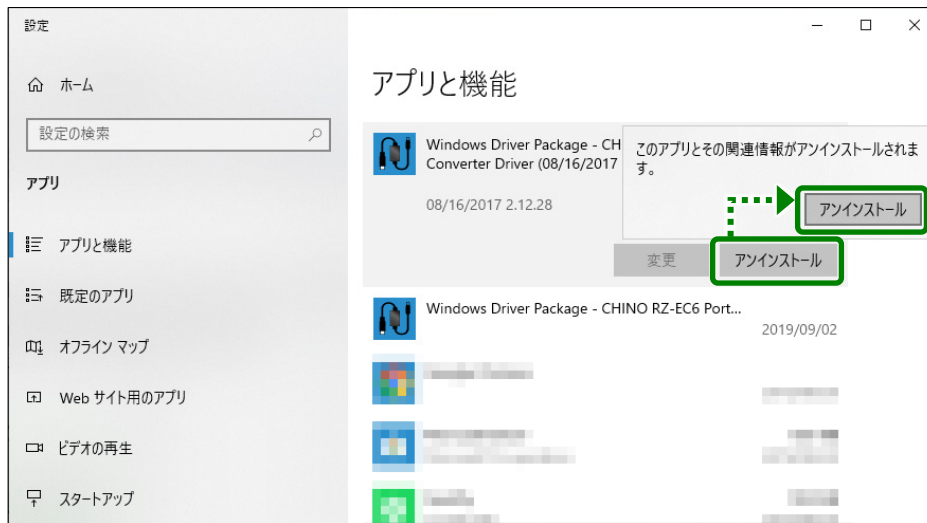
設定

ホーム

設定の検索

アプリ

アプリと機能

既定のアプリ

オフライン マップ

Web サイト用のアプリ

ビデオの再生

スタートアップ

アプリと機能

Windows Driver Package - CH
Converter Driver (08/16/2017

08/16/2017 2.12.28

このアプリとその関連情報がアンインストールされます。

アンインストール

変更

アンインストール

Windows Driver Package - CHINO RZ-EC6 Port...
2019/09/02